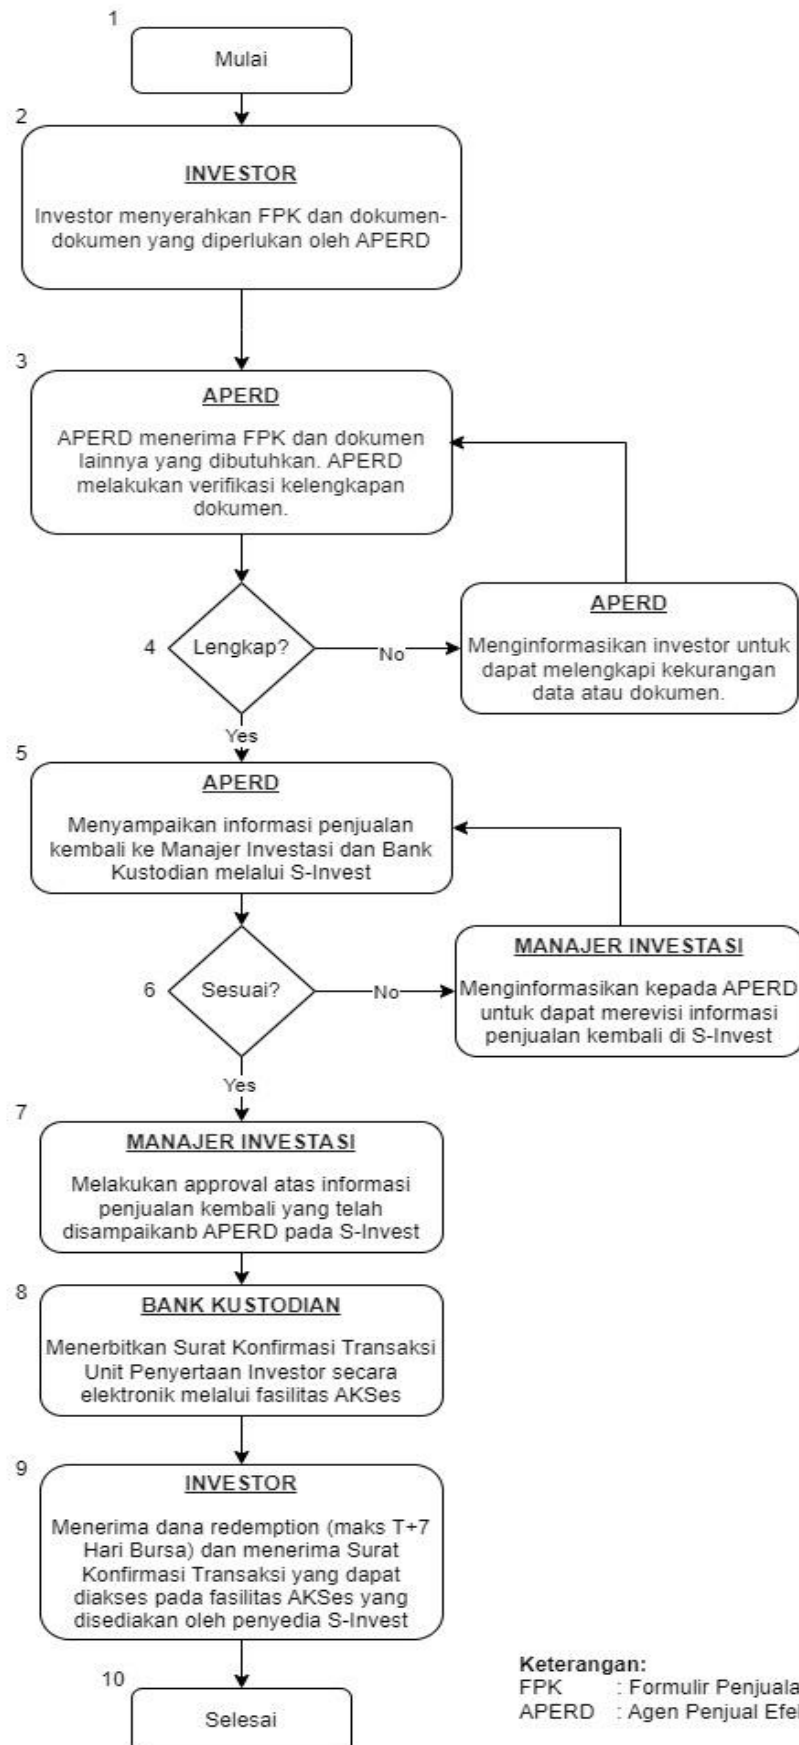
1

Mulai

2

INVESTOR

Investor menyerahkan FPK dan dokumen-dokumen yang diperlukan oleh APERD

3

APERD

APERD menerima FPK dan dokumen lainnya yang dibutuhkan. APERD melakukan verifikasi kelengkapan dokumen.

4

Lengkap?

No

APERD

Menginformasikan investor untuk dapat melengkapi kekurangan data atau dokumen.

Yes

5

APERD

Menyampaikan informasi penjualan kembali ke Manajer Investasi dan Bank Kustodian melalui S-Invest

6

Sesuai?

No

MANAJER INVESTASI

Menginformasikan kepada APERD untuk dapat merevisi informasi penjualan kembali di S-Invest

Yes

7

MANAJER INVESTASI

Melakukan approval atas informasi penjualan kembali yang telah disampaikanb APERD pada S-Invest

8

BANK KUSTODIAN

Menerbitkan Surat Konfirmasi Transaksi Unit Penyertaan Investor secara elektronik melalui fasilitas AKSes

9

INVESTOR

Menerima dana redemption (maks T+7 Hari Bursa) dan menerima Surat Konfirmasi Transaksi yang dapat diakses pada fasilitas AKSes yang disediakan oleh penyedia S-Invest

10

Selesai

Keterangan:
FPK : Formulir Penjuala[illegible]
APERD : Agen Penjual Efe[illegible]